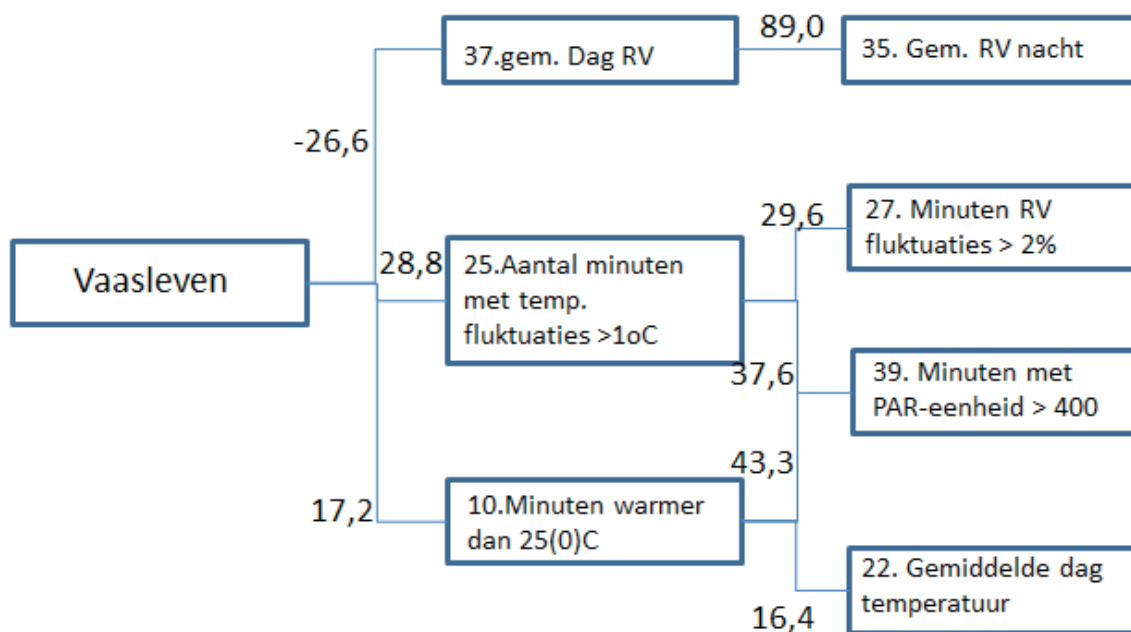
Vaasleven

-26,6

37.gem. Dag RV

89,0

35. Gem. RV nacht

28,8

25.Aantal minuten met temp. fluktuaties >1oC

29,6

27. Minuten RV fluktuaties > 2%

37,6

39. Minuten met PAR-eenheid > 400

17,2

10.Minuten warmer dan 25(0)C

43,3

22. Gemiddelde dag temperatuur

16,4